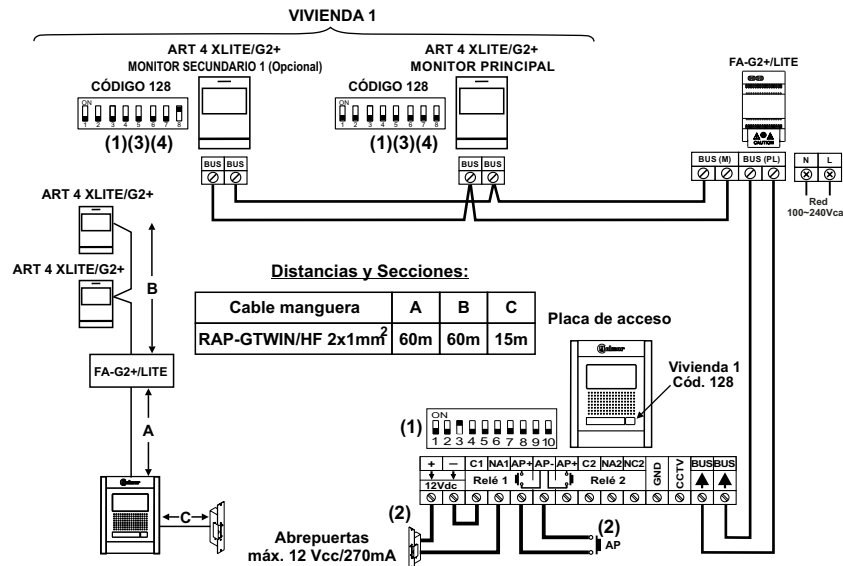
VIVIENDA 1

ART 4 XLITE/G2+
MONITOR SECUNDARIO 1 (Opcional)

CÓDIGO 128

ON
1 2 3 4 5 6 7 8

(1)(3)(4)

BUS BUS

ART 4 XLITE/G2+
MONITOR PRINCIPAL

CÓDIGO 128

ON
1 2 3 4 5 6 7 8

(1)(3)(4)

BUS BUS

FA-G2+/LITE

CAUTION

BUS (M) BUS (PL)

N L

Red
100~240Vca

ART 4 XLITE/G2+

ART 4 XLITE/G2+

B

FA-G2+/LITE

A

C

Distancias y Secciones:

| Cable manguera | A | B | C |
|---|---|---|---|
| RAP-GTWIN/HF 2x1mm$^2$ | 60m | 60m | 15m |

Placa de acceso

Vivienda 1
Cód. 128

(1)

ON
1 2 3 4 5 6 7 8 9 10

+ — C1 NA1 AP+ AP- AP+ C2 NA2 NC2 GND CCTV BUS BUS
12Vdc Relé 1 Relé 2

(2)
Abrepuertas
máx. 12 Vcc/270mA

(2)
AP